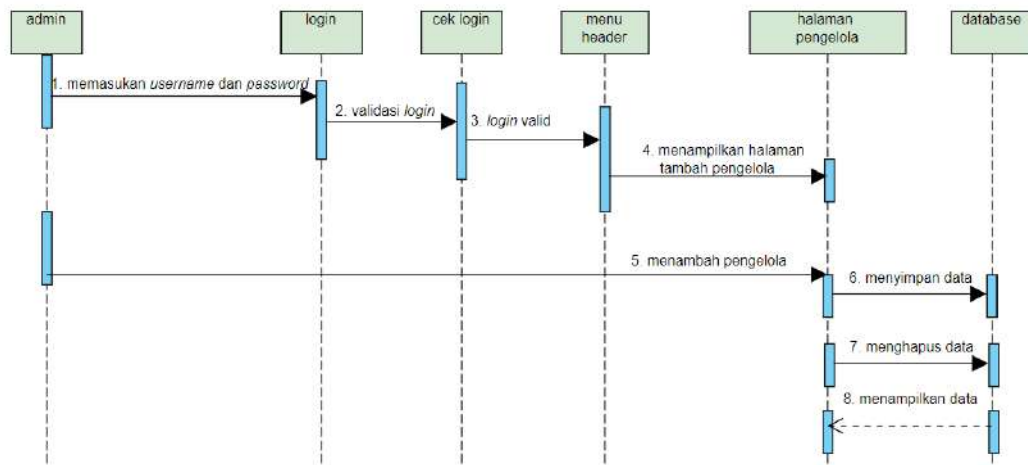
admin

login

cek login

menu header

halaman pengelola

database

1. memasukan username dan password

2. validasi login

3. login valid

4. menampilkan halaman tambah pengelola

5. menambah pengelola

6. menyimpan data

7. menghapus data

8. menampilkan data